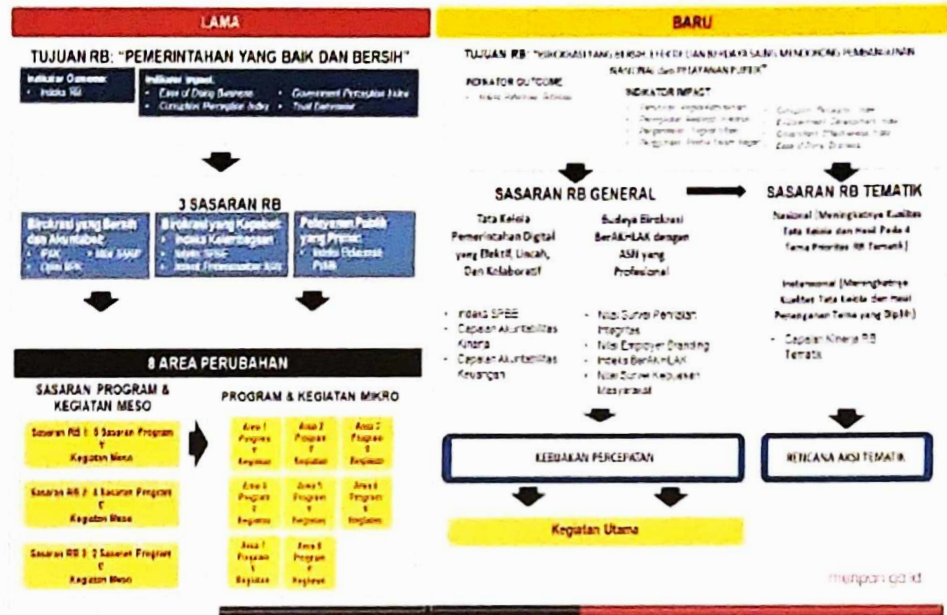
LAMA

TUJUAN RB: "PEMERINTAHAN YANG BAIK DAN BERSIH"

Indikator Outcome:
• Indeks RB

Indikator Impact:
• Ease of Doing Business
• Corruption Perception Index
• Government Perception Index
• Trust Barometer

3 SASARAN RB

Birokrasi yang Bersih dan Akuntabel:
• PAK
• Nilai SAKIP
• Opini BPK

Birokrasi yang Kapabel:
• Indeks Kelembagaan
• Nilai SPBE
• Indeks Profesionalitas ASN

Pelayanan Publik yang Prima:
• Indeks Efektivitas Publik

8 AREA PERUBAHAN

SASARAN PROGRAM & KEGIATAN MESO

Sasaran RB 1: 5 Sasaran Program & Kegiatan Meso

Sasaran RB 2: 4 Sasaran Program & Kegiatan Meso

Sasaran RB 3: 2 Sasaran Program & Kegiatan Meso

PROGRAM & KEGIATAN MIKRO

| Area 1 Program & Kegiatan | Area 2 Program & Kegiatan | Area 3 Program & Kegiatan |
|---|---|---|
| Area 4 Program & Kegiatan | Area 5 Program & Kegiatan | Area 6 Program & Kegiatan |
| Area 7 Program & Kegiatan | Area 8 Program & Kegiatan | |

BARU

TUJUAN RB: "BIROKRASI YANG BERSIH, EFEKTIF DAN BERDAYA SAING MENDUKUNG PEMBANGUNAN NASIONAL dan PELAYANAN PUBLIK"

INDIKATOR OUTCOME
• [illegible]

INDIKATOR IMPACT
• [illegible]
• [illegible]
• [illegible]
• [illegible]
• Corruption Perception Index
• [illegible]
• Government Effectiveness Index
• Ease of Doing Business

SASARAN RB GENERAL

Tata Kelola Pemerintahan Digital yang Efektif, Lincah, Dan Kolaboratif

Budaya Birokrasi BerAKHLAK dengan ASN yang Profesional

• Indeks SPBE
• Capaian Akuntabilitas Kinerja
• Capaian Akuntabilitas Keuangan

• Nilai Survei Penilaian Integritas
• Nilai Employer Branding
• Indeks BerAKHLAK
• Nilai Survei Kepuasan Masyarakat

KEBIJAKAN PERCEPATAN

Kegiatan Utama

SASARAN RB TEMATIK

Nasional (Meningkatnya Kualitas Tata Kelola dan Hasil Pada 4 Tema Prioritas RB Tematik)

Instansional (Meningkatnya Kualitas Tata Kelola dan Hasil Penanganan Tema yang Dipilih)

• Capaian Kinerja RB Tematik

RENCANA AKSI TEMATIK

menpan.go.id